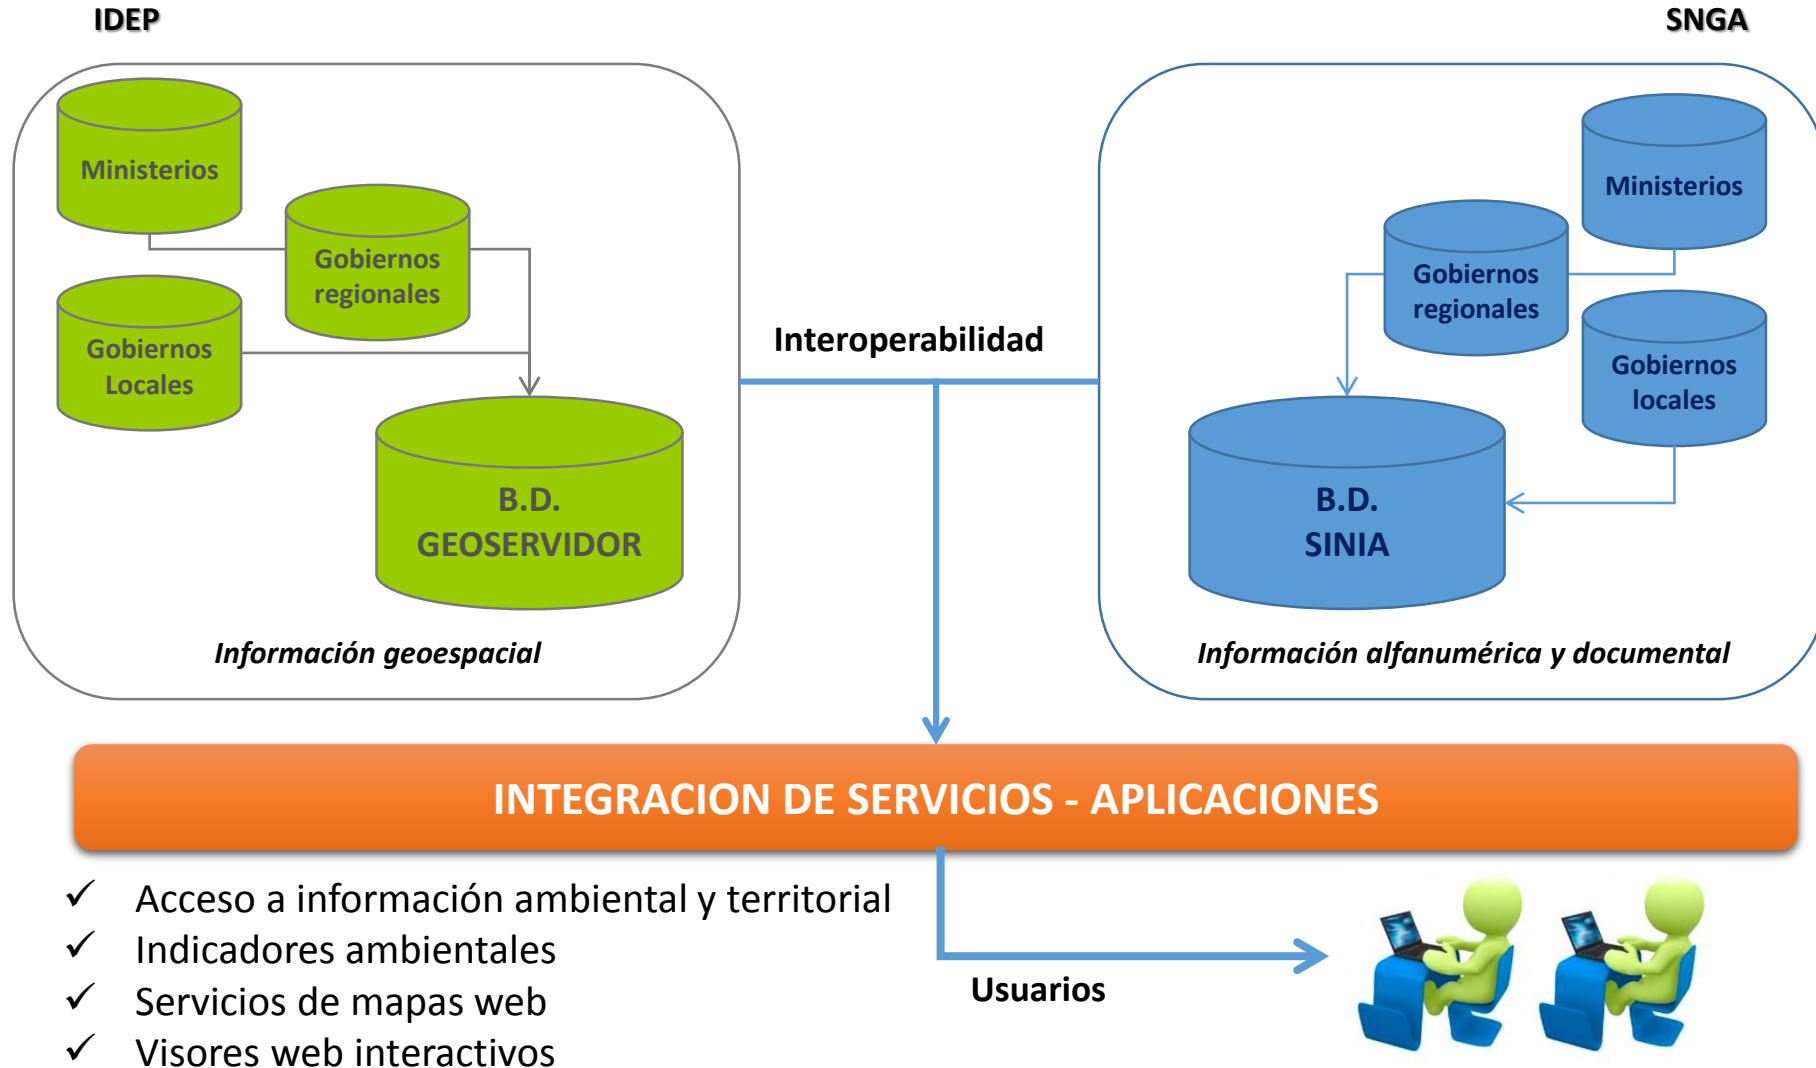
IDEP

SNGA

Ministerios

Gobiernos regionales

Gobiernos Locales

B.D. GEOSERVIDOR

Información geoespacial

Interoperabilidad

Ministerios

Gobiernos regionales

Gobiernos locales

B.D. SINIA

Información alfanumérica y documental

INTEGRACION DE SERVICIOS - APLICACIONES

✓ Acceso a información ambiental y territorial
✓ Indicadores ambientales
✓ Servicios de mapas web
✓ Visores web interactivos

Usuarios